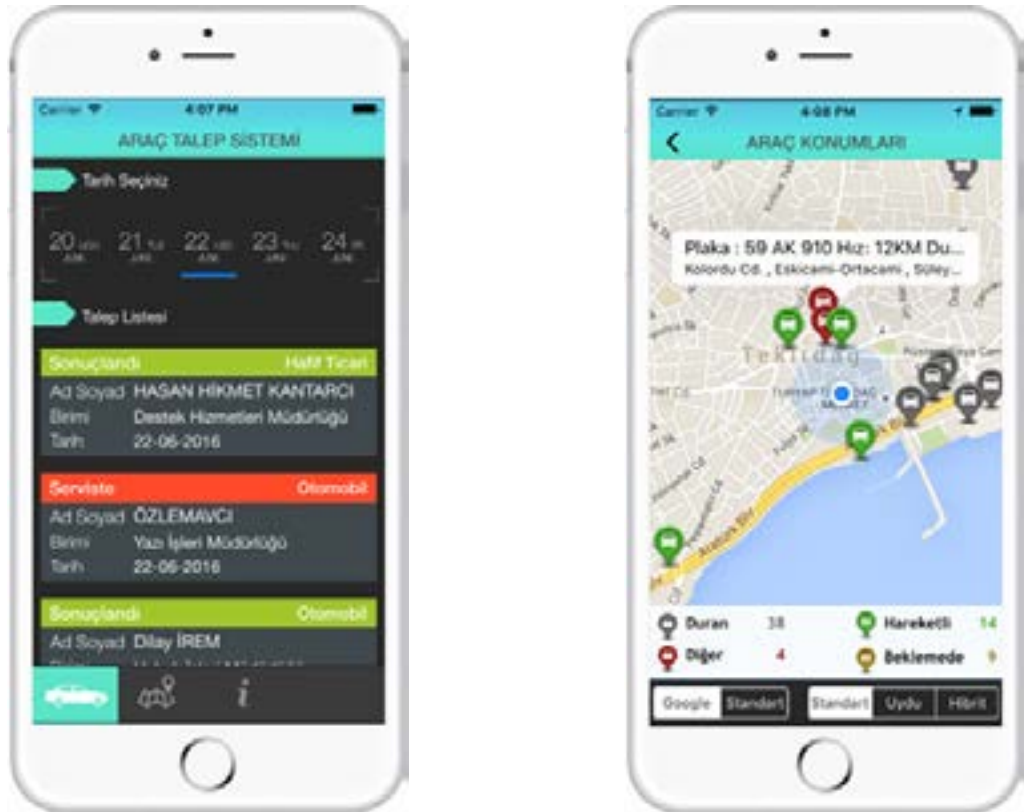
Carrier 4:07 PM

ARAÇ TALEP SİSTEMİ

Tarih Seçiniz

20 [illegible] 21 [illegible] 22 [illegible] 23 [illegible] 24 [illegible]

Talep Listesi

Sonuçlandı Hafif Ticari
Ad Soyad HASAN HİKMET KANTARCI
Birimi Destek Hizmetleri Müdürlüğü
Tarih 22-06-2016

Serviste Otomobil
Ad Soyad ÖZLEMAVCI
Birimi Yazı İşleri Müdürlüğü
Tarih 22-06-2016

Sonuçlandı Otomobil
Ad Soyad Dilay İREM

Carrier 4:08 PM

ARAÇ KONUMLARI

Plaka : 59 AK 910 Hız: 12KM Du...
Kolordu Cd. , Eskicami-Ortacami , Süley...

Tekirdağ

Duran 38
Hareketli 14
Diğer 4
Beklemede 9

Google Standart
Standart Uydu Hibrit